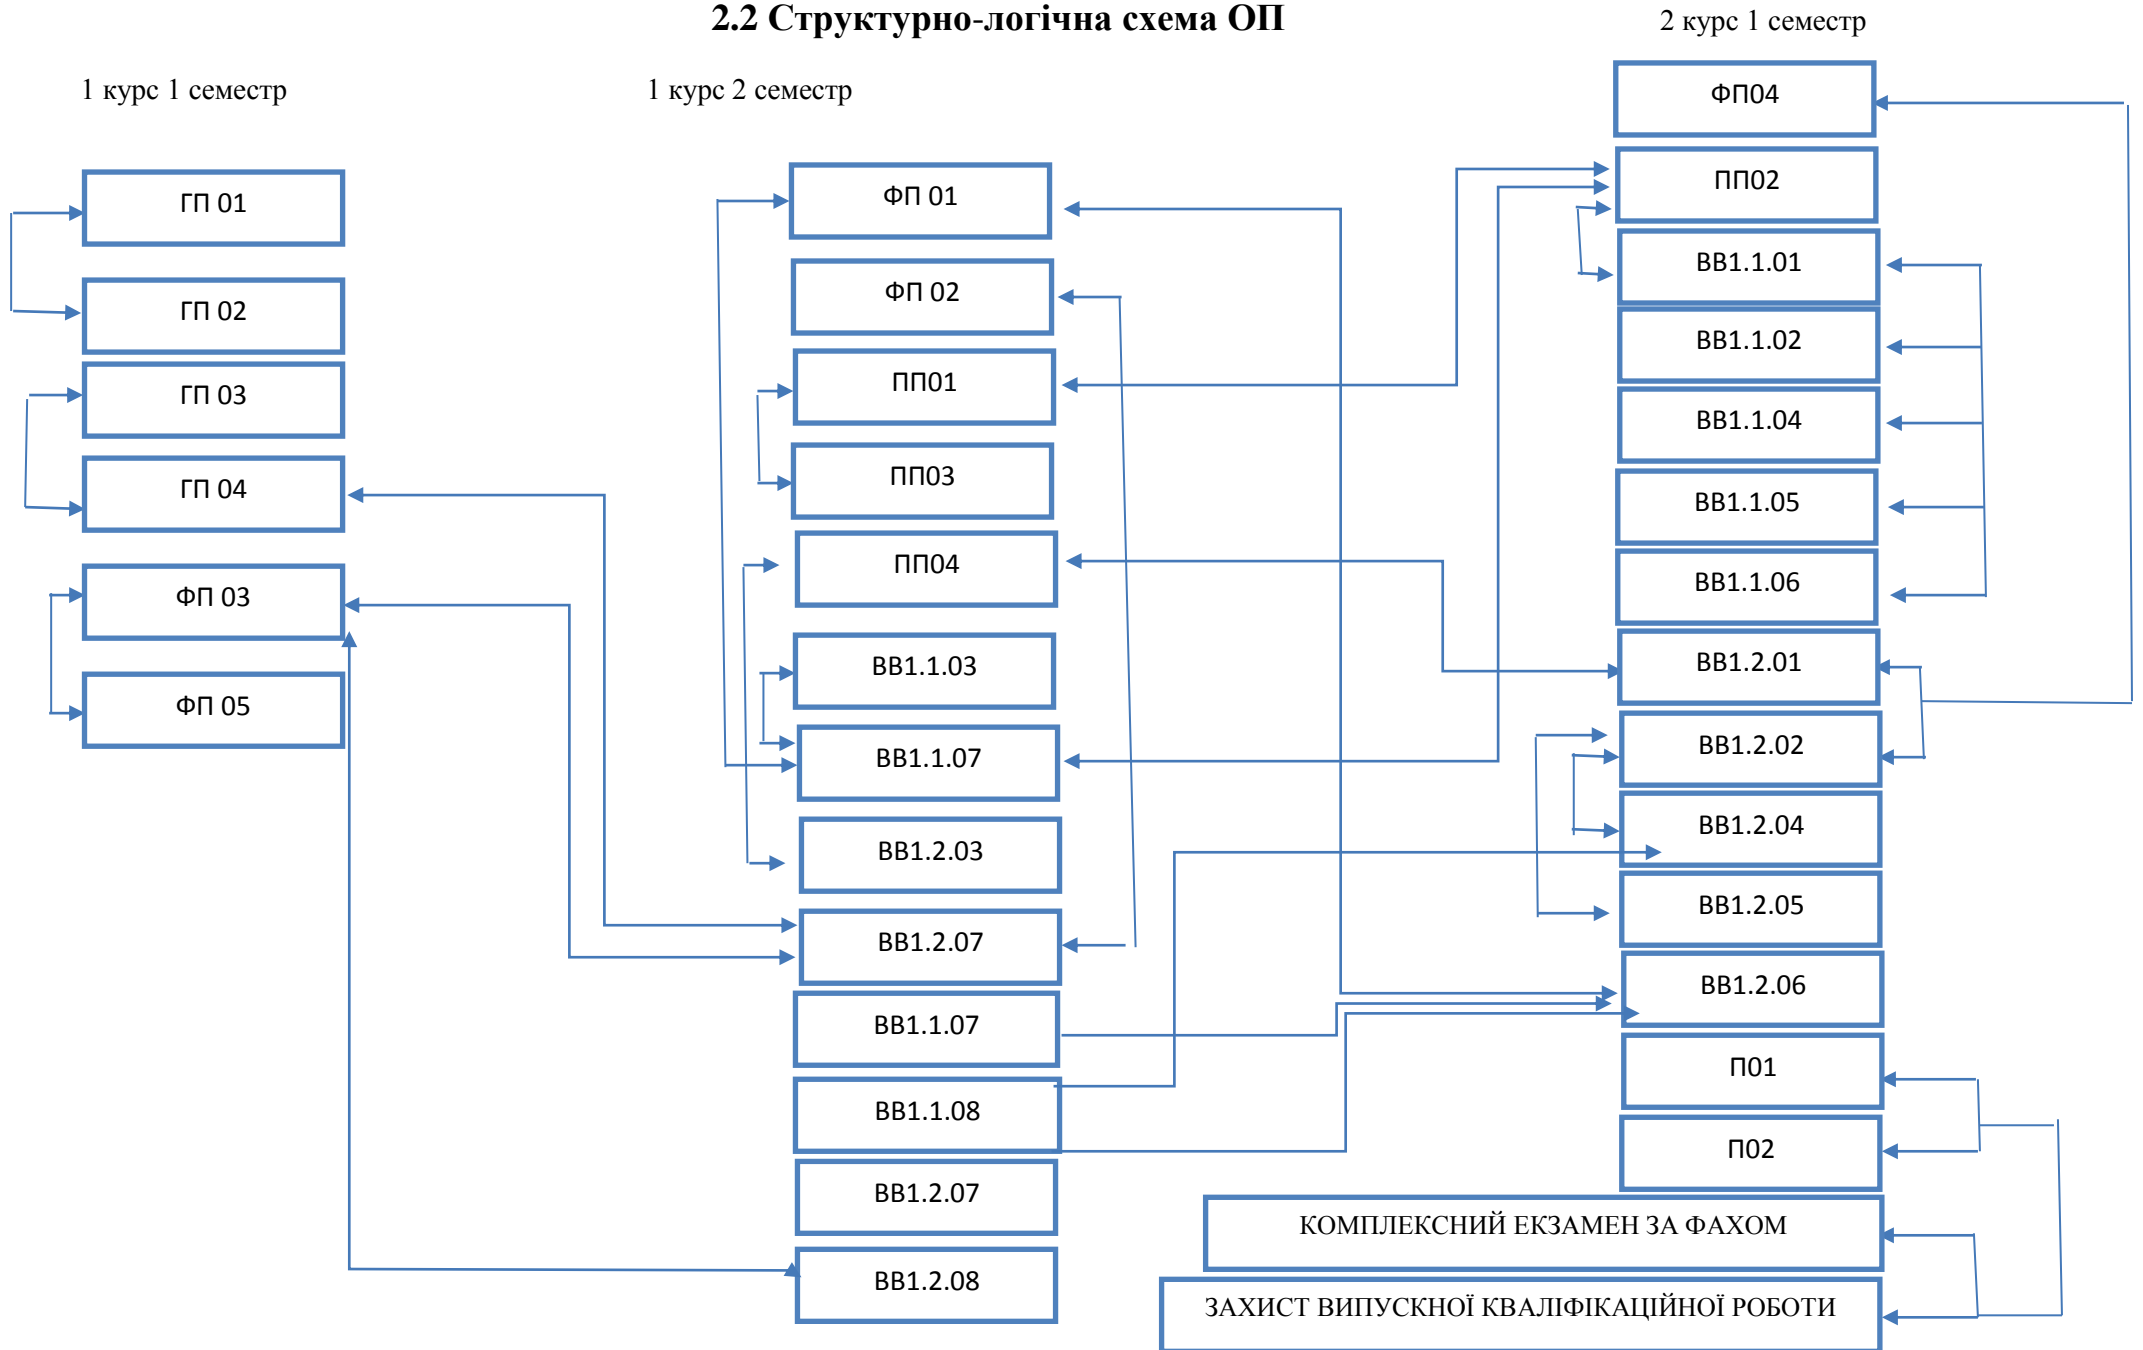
2.2 Структурно-логічна схема ОП

1 курс 1 семестр

ГП 01

ГП 02

ГП 03

ГП 04

ФП 03

ФП 05

1 курс 2 семестр

ФП 01

ФП 02

ПП01

ПП03

ПП04

ВВ1.1.03

ВВ1.1.07

ВВ1.2.03

ВВ1.2.07

ВВ1.1.07

ВВ1.1.08

ВВ1.2.07

ВВ1.2.08

2 курс 1 семестр

ФП04

ПП02

ВВ1.1.01

ВВ1.1.02

ВВ1.1.04

ВВ1.1.05

ВВ1.1.06

ВВ1.2.01

ВВ1.2.02

ВВ1.2.04

ВВ1.2.05

ВВ1.2.06

П01

П02

КОМПЛЕКСНИЙ ЕКЗАМЕН ЗА ФАХОМ

ЗАХИСТ ВИПУСКНОЇ КВАЛІФІКАЦІЙНОЇ РОБОТИ